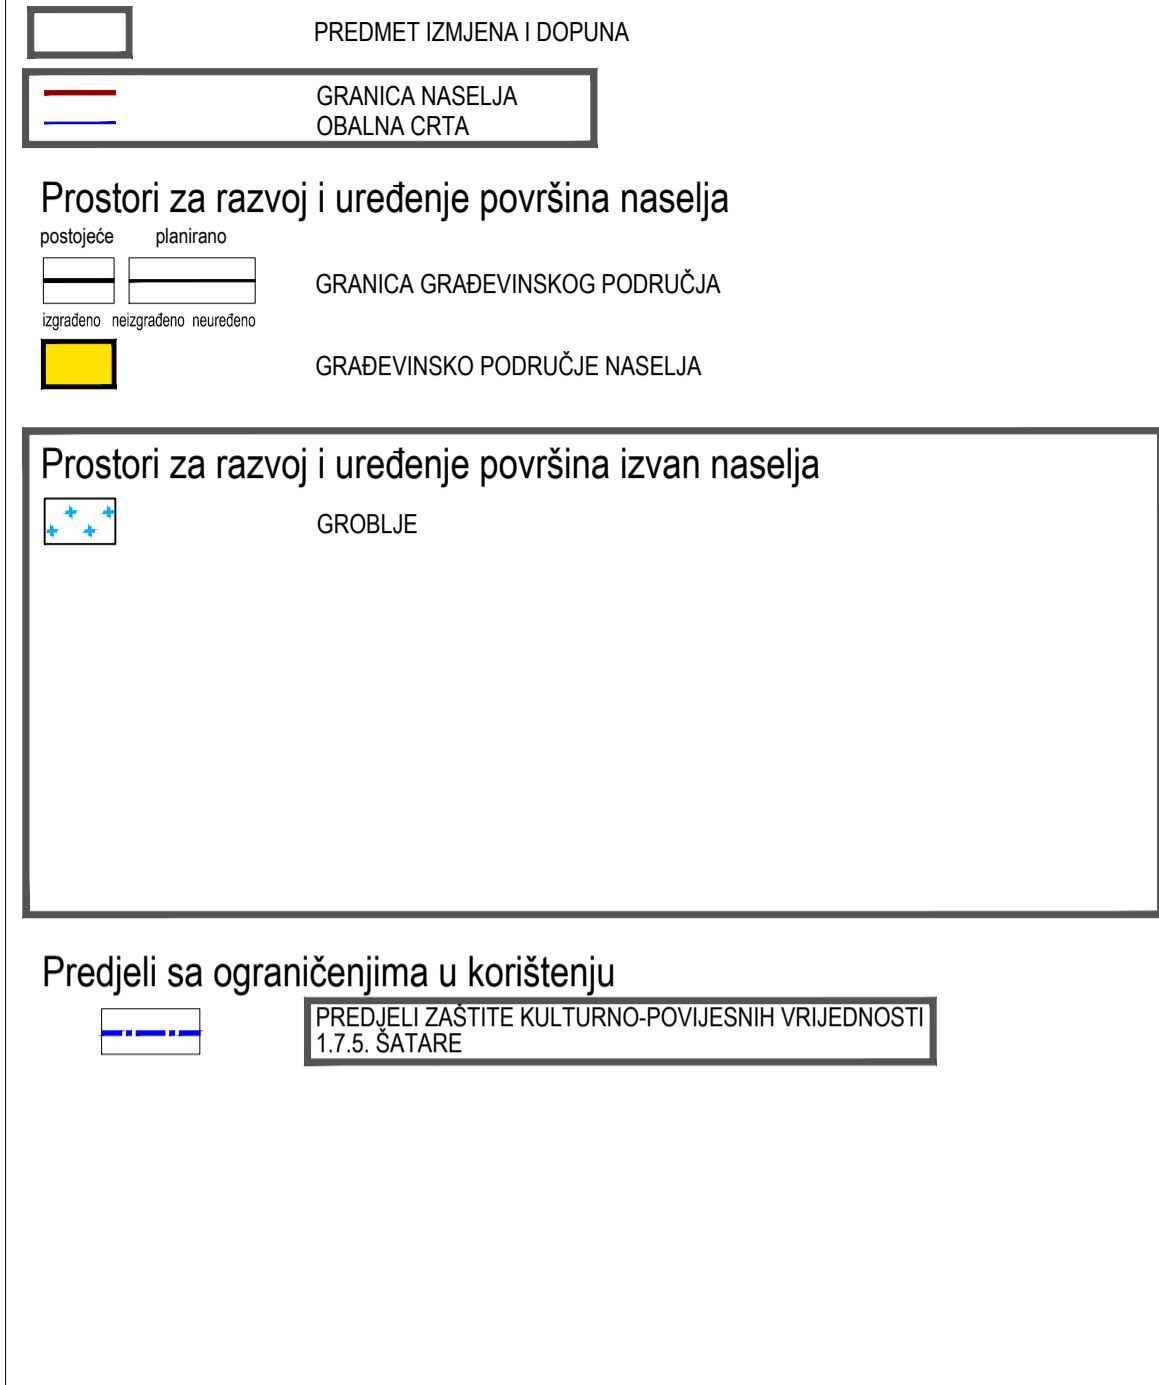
PREDMET IZMJENA I DOPUNA

GRANICA NASELJA
OBALNA CRTA

Prostori za razvoj i uređenje površina naselja

postojeće planirano

GRANICA GRAĐEVINSKOG PODRUČJA

izgrađeno neizgrađeno neuređeno

GRAĐEVINSKO PODRUČJE NASELJA

Prostori za razvoj i uređenje površina izvan naselja

GROBLJE

Predjeli sa ograničenjima u korištenju

PREDJELI ZAŠTITE KULTURNO-POVIJESNIH VRIJEDNOSTI
1.7.5. ŠATARE